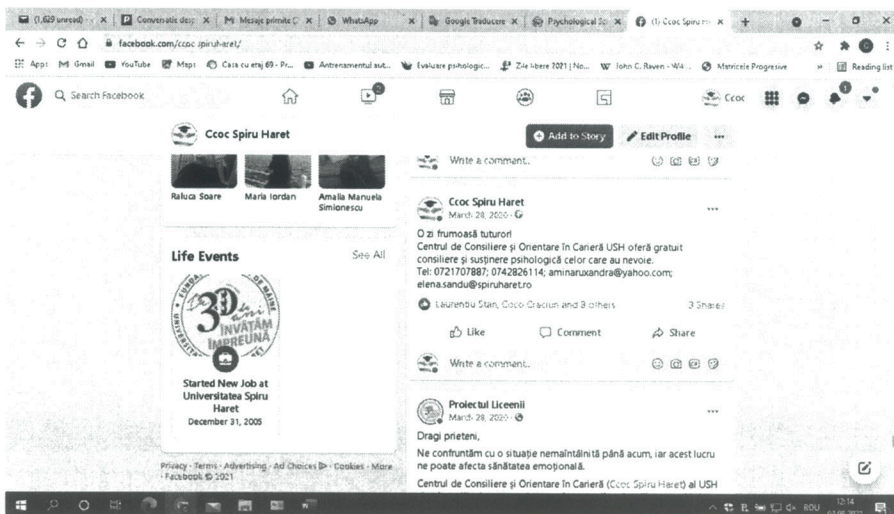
(1,020 unread) | Conversatii desp | Mesaje primite | WhatsApp | Google Traducere | Psychological Sc | (1) Ccoc Spiru H

facebook.com/ccoc.spiruh.aret/

Apps Gmail YouTube Maps Casa cu etaj 69 - Pr... Antrenamentul aut... Evaluare psihologic... Zile libere 2021 | No... John C. Raven - Wi... Matricele Progresive Reading list

Search Facebook

Ccoc

Ccoc Spiru Haret

Add to Story Edit Profile ...

Raluca Soare Maria Iordan Amalia Manuela Simionescu

Life Events See All

30 de ani ÎNVĂȚĂM ÎMPREUNĂ

Started New Job at Universitatea Spiru Haret
December 31, 2005

Privacy · Terms · Advertising · Ad Choices · Cookies · More · Facebook © 2021

Write a comment...

Ccoc Spiru Haret
March 28, 2020 ·

O zi frumoasă tuturor!
Centrul de Consiliere și Orientare în Carieră USH oferă gratuit consiliere și susținere psihologică celor care au nevoie.
Tel: 0721707887; 0742826114; aminaruxandra@yahoo.com; elena.sandu@spiruharet.ro

Laurențiu Stan, Coco Craciun and 3 others 3 Shares

Like Comment Share

Write a comment...

Proiectul Liceenii
March 28, 2020 ·

Dragi prieteni,

Ne confruntăm cu o situație nemaintâlnită până acum, iar acest lucru ne poate afecta sănătatea emoțională.

Centrul de Consiliere și Orientare în Carieră (Ccoc Spiru Haret) al USH

ROU 12:14